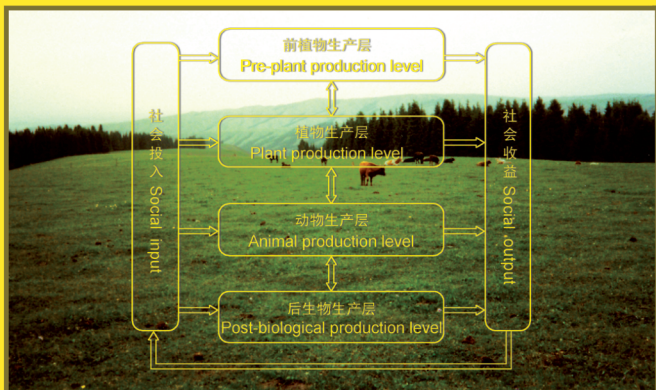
社会投入 Social input

前植物生产层
Pre-plant production level

植物生产层
Plant production level

动物生产层
Animal production level

后生物生产层
Post-biological production level

社会收益 Social output